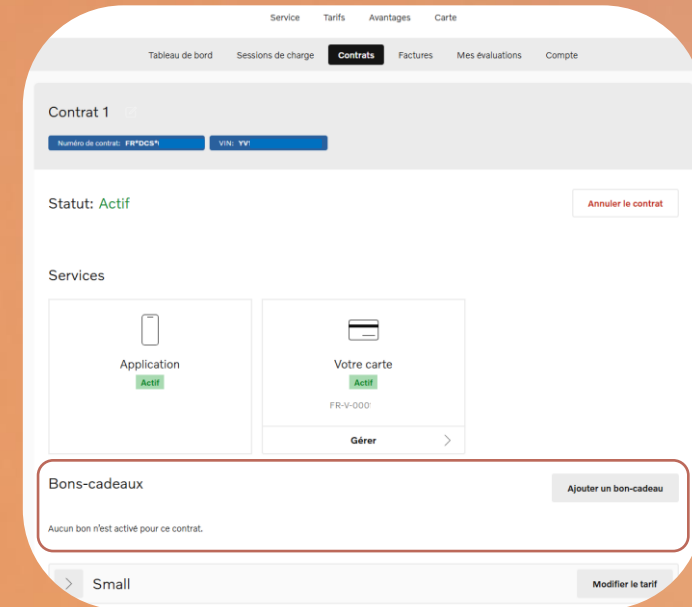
Service Tarifs Avantages Carte

Tableau de bord Sessions de charge Contrats Factures Mes évaluations Compte

Contrat 1

Numéro de contrat: FR*DCS* VIN: YV!

Statut: Actif

Annuler le contrat

Services

Application
Actif

Votre carte
Actif
FR-V-000

Gérer

Bons-cadeaux

Ajouter un bon-cadeau

Aucun bon n'est activé pour ce contrat.

Small

Modifier le tarif